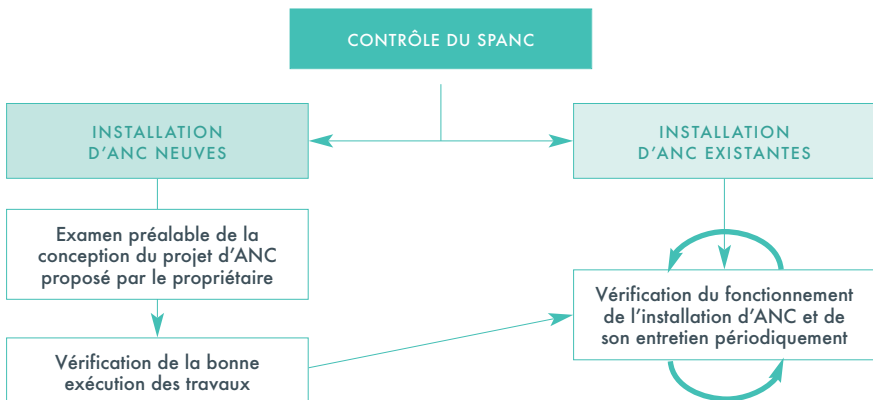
CONTRÔLE DU SPANC

INSTALLATION D'ANC NEUVES

INSTALLATION D'ANC EXISTANTES

Examen préalable de la conception du projet d'ANC proposé par le propriétaire

Vérification de la bonne exécution des travaux

Vérification du fonctionnement de l'installation d'ANC et de son entretien périodiquement